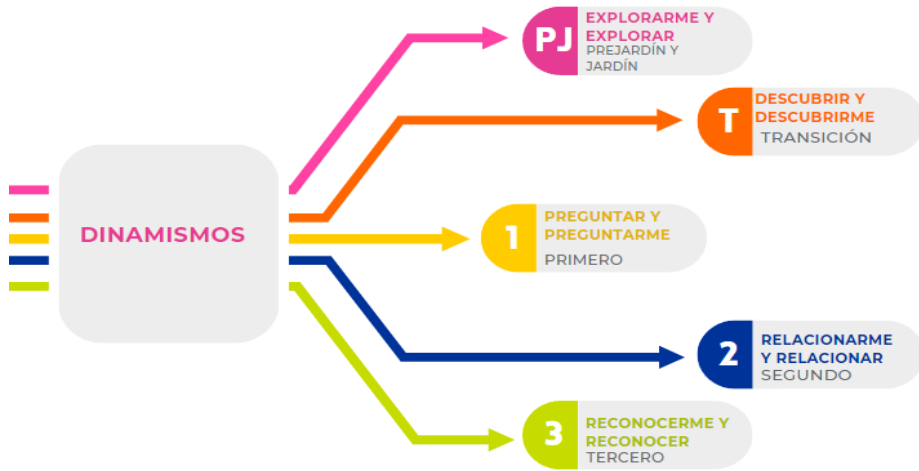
DINAMISMOS

PJ EXPLORARME Y EXPLORAR
PREJARDÍN Y JARDÍN

T DESCUBRIR Y DESCUBRIRME
TRANSICIÓN

1 PREGUNTAR Y PREGUNTARME
PRIMERO

2 RELACIONARME Y RELACIONAR
SEGUNDO

3 RECONOCERME Y RECONOCER
TERCERO